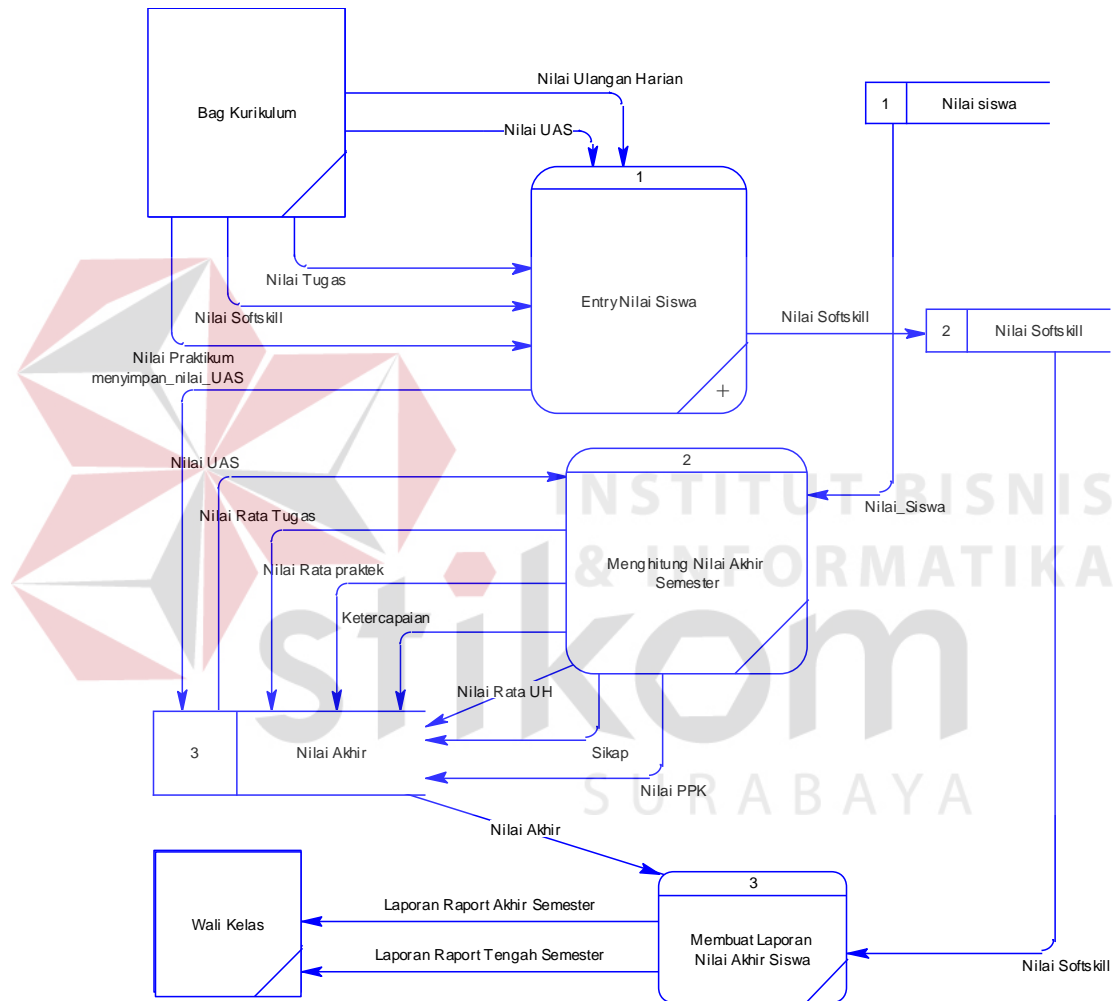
Bag Kurikulum

Nilai Ulangan Harian

Nilai UAS

1

Nilai siswa

1

Entry Nilai Siswa

Nilai Tugas

Nilai Softskill

Nilai Praktikum

menyimpan_nilai_UAS

Nilai Softskill

2

Nilai Softskill

Nilai UAS

2

Menghitung Nilai Akhir Semester

Nilai_Siswa

Nilai Rata Tugas

Nilai Rata praktek

Ketercapaian

Nilai Rata UH

3

Nilai Akhir

Sikap

Nilai PPK

Nilai Akhir

INSTITUT BISNIS & INFORMATIKA

stikom

SURABAYA

Wali Kelas

Laporan Raport Akhir Semester

Laporan Raport Tengah Semester

3

Membuat Laporan Nilai Akhir Siswa

Nilai Softskill